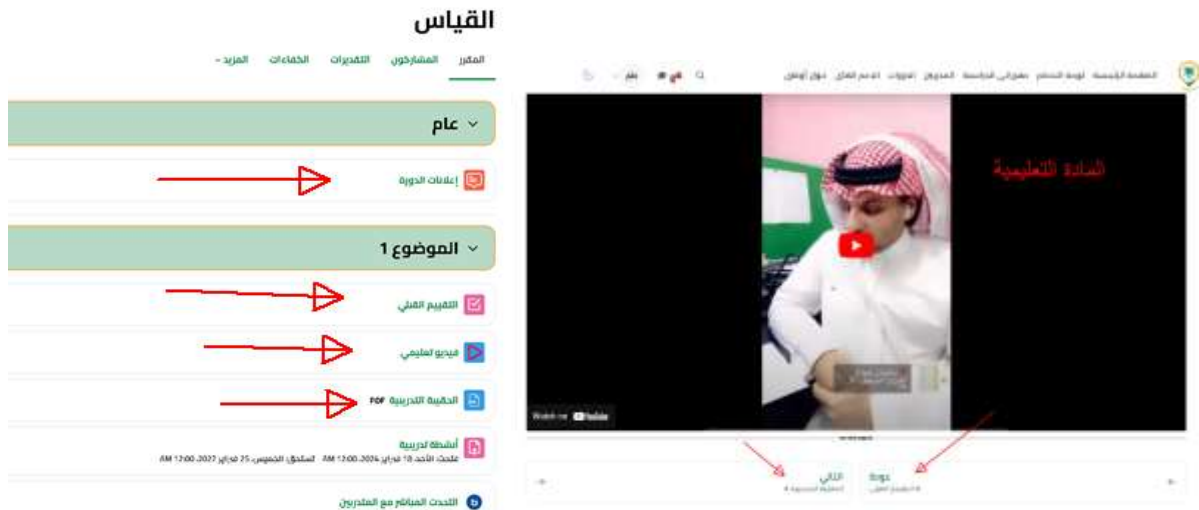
القياس

المقرر المشاركون التقديرات الكفاءات المزيد

عام

إعلانات الدورة

الموضوع 1

التقييم القبلي

فيديو تعليمي

الحقيبة التدريبية PDF

أنشطة تدريبية
فتحت: الأحد 18 فبراير 2024، 12:00 AM المستحق: الخميس، 25 فبراير 2027، 12:00 AM

التحدث المباشر مع المتدربين

الصفحة الرئيسية لوحة التحكم مقرراتي الدراسية المدونة الدورات الدعم الفني حول أوفلاين

المادة التعليمية

Watch on YouTube

عودة
التالي